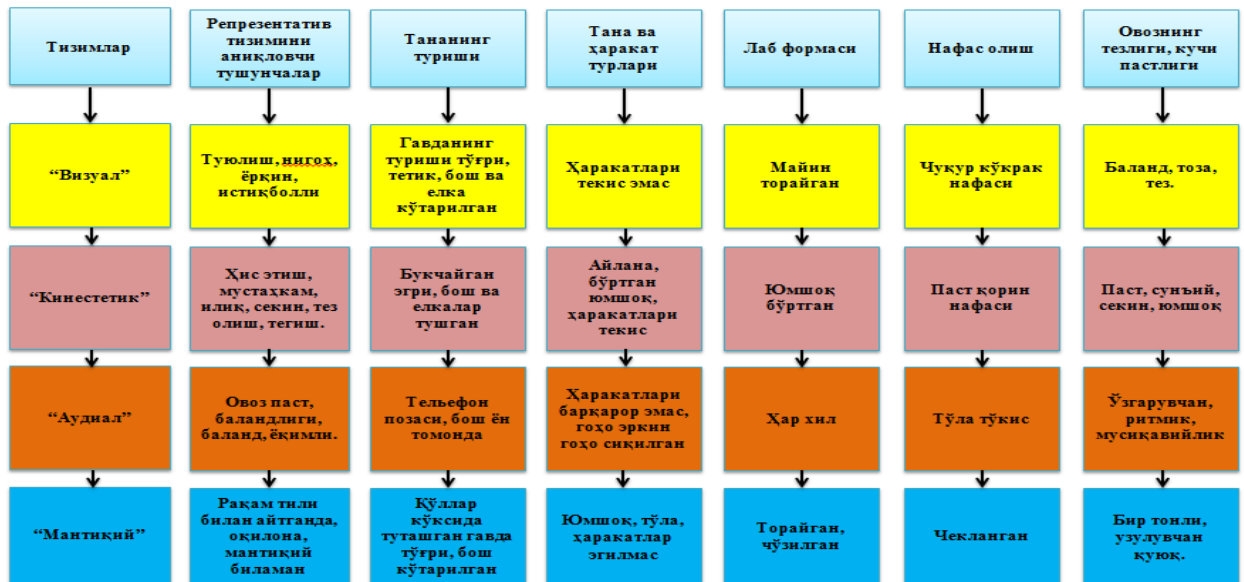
| Тизимлар | Репрезентатив тизимини аниқловчи тушунчалар | Тананинг туриши | Тана ва ҳаракат турлари | Лаб формаси | Нафас олиш | Овознинг тезлиги, кучи пастлиги |
|---|---|---|---|---|---|---|
| “Визуал” | Туюлиш, нигоҳ, ёркин, истиқболли | Гавданинг туриши тўғри, тетик, бош ва елка кўтарилган | Ҳаракатлари текис эмас | Майин торайган | Чуқур кўкрак нафаси | Баланд, тоза, тез. |
| “Кинестетик” | Ҳис этиш, мустаҳкам, илиқ, секин, тез олиш, тегиш. | Букчайган эгри, бош ва елкалар тушган | Айлана, бўртган юмшоқ, ҳаракатлари текис | Юмшоқ бўртган | Паст қорин нафаси | Паст, сунъий, секин, юмшоқ |
| “Аудиал” | Овоз паст, баландлиги, баланд, ёқимли. | Тельефон позаси, бош ён томонда | Ҳаракатлари барқарор эмас, гоҳо эркин гоҳо сиқилган | Ҳар хил | Тўла тўкис | Ўзгарувчан, ритмик, мусиқавийлик |
| “Мантиқий” | Рақам тили билан айтганда, оқилона, мантиқий биламан | Қўллар кўксида туташган гавда тўғри, бош кўтарилган | Юмшоқ, тўла, ҳаракатлар эгилмас | Торайган, чўзилган | Чекланган | Бир тонли, узулувчан қуюқ. |